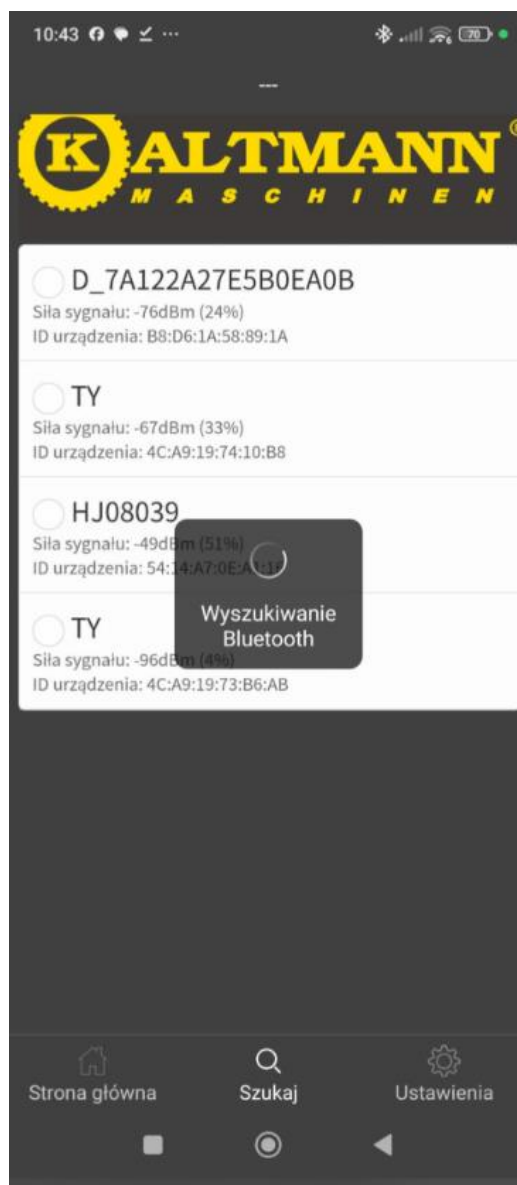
10:43

70

---

KALTMANN®
MASCHINEN

D_7A122A27E5B0EA0B
Siła sygnału: -76dBm (24%)
ID urządzenia: B8:D6:1A:58:89:1A

TY
Siła sygnału: -67dBm (33%)
ID urządzenia: 4C:A9:19:74:10:B8

HJ08039
Siła sygnału: -49dBm (51%)
ID urządzenia: 54:14:A7:0E:A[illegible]

TY
Siła sygnału: -96dBm (4%)
ID urządzenia: 4C:A9:19:73:B6:AB

Wyszukiwanie Bluetooth

Strona główna
Szukaj
Ustawienia